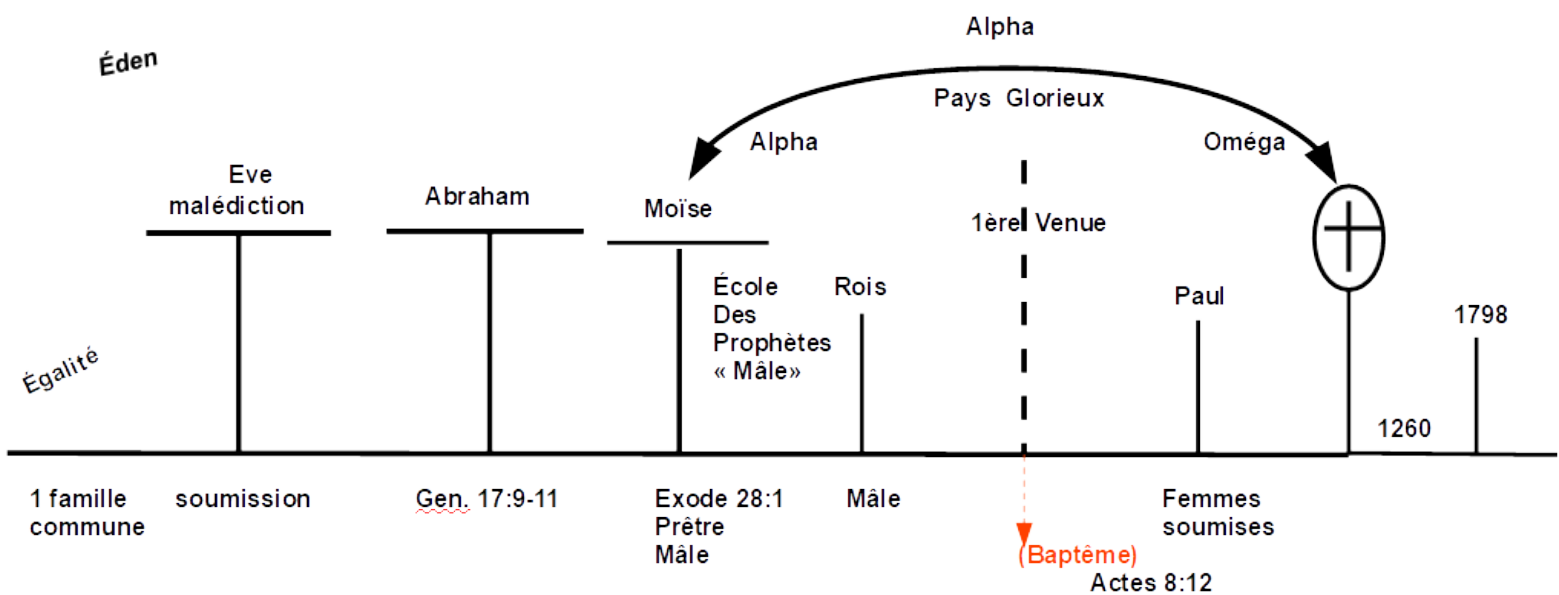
Alpha

Éden

Pays Glorieux

Alpha

Oméga

Eve malédiction

Abraham

Moïse

1ère Venue

École Des Prophètes « Mâle»

Rois

Paul

1798

Égalité

1260

1 famille commune

soumission

Gen. 17:9-11

Exode 28:1 Prêtre Mâle

Mâle

Femmes soumises

(Baptême)

Actes 8:12